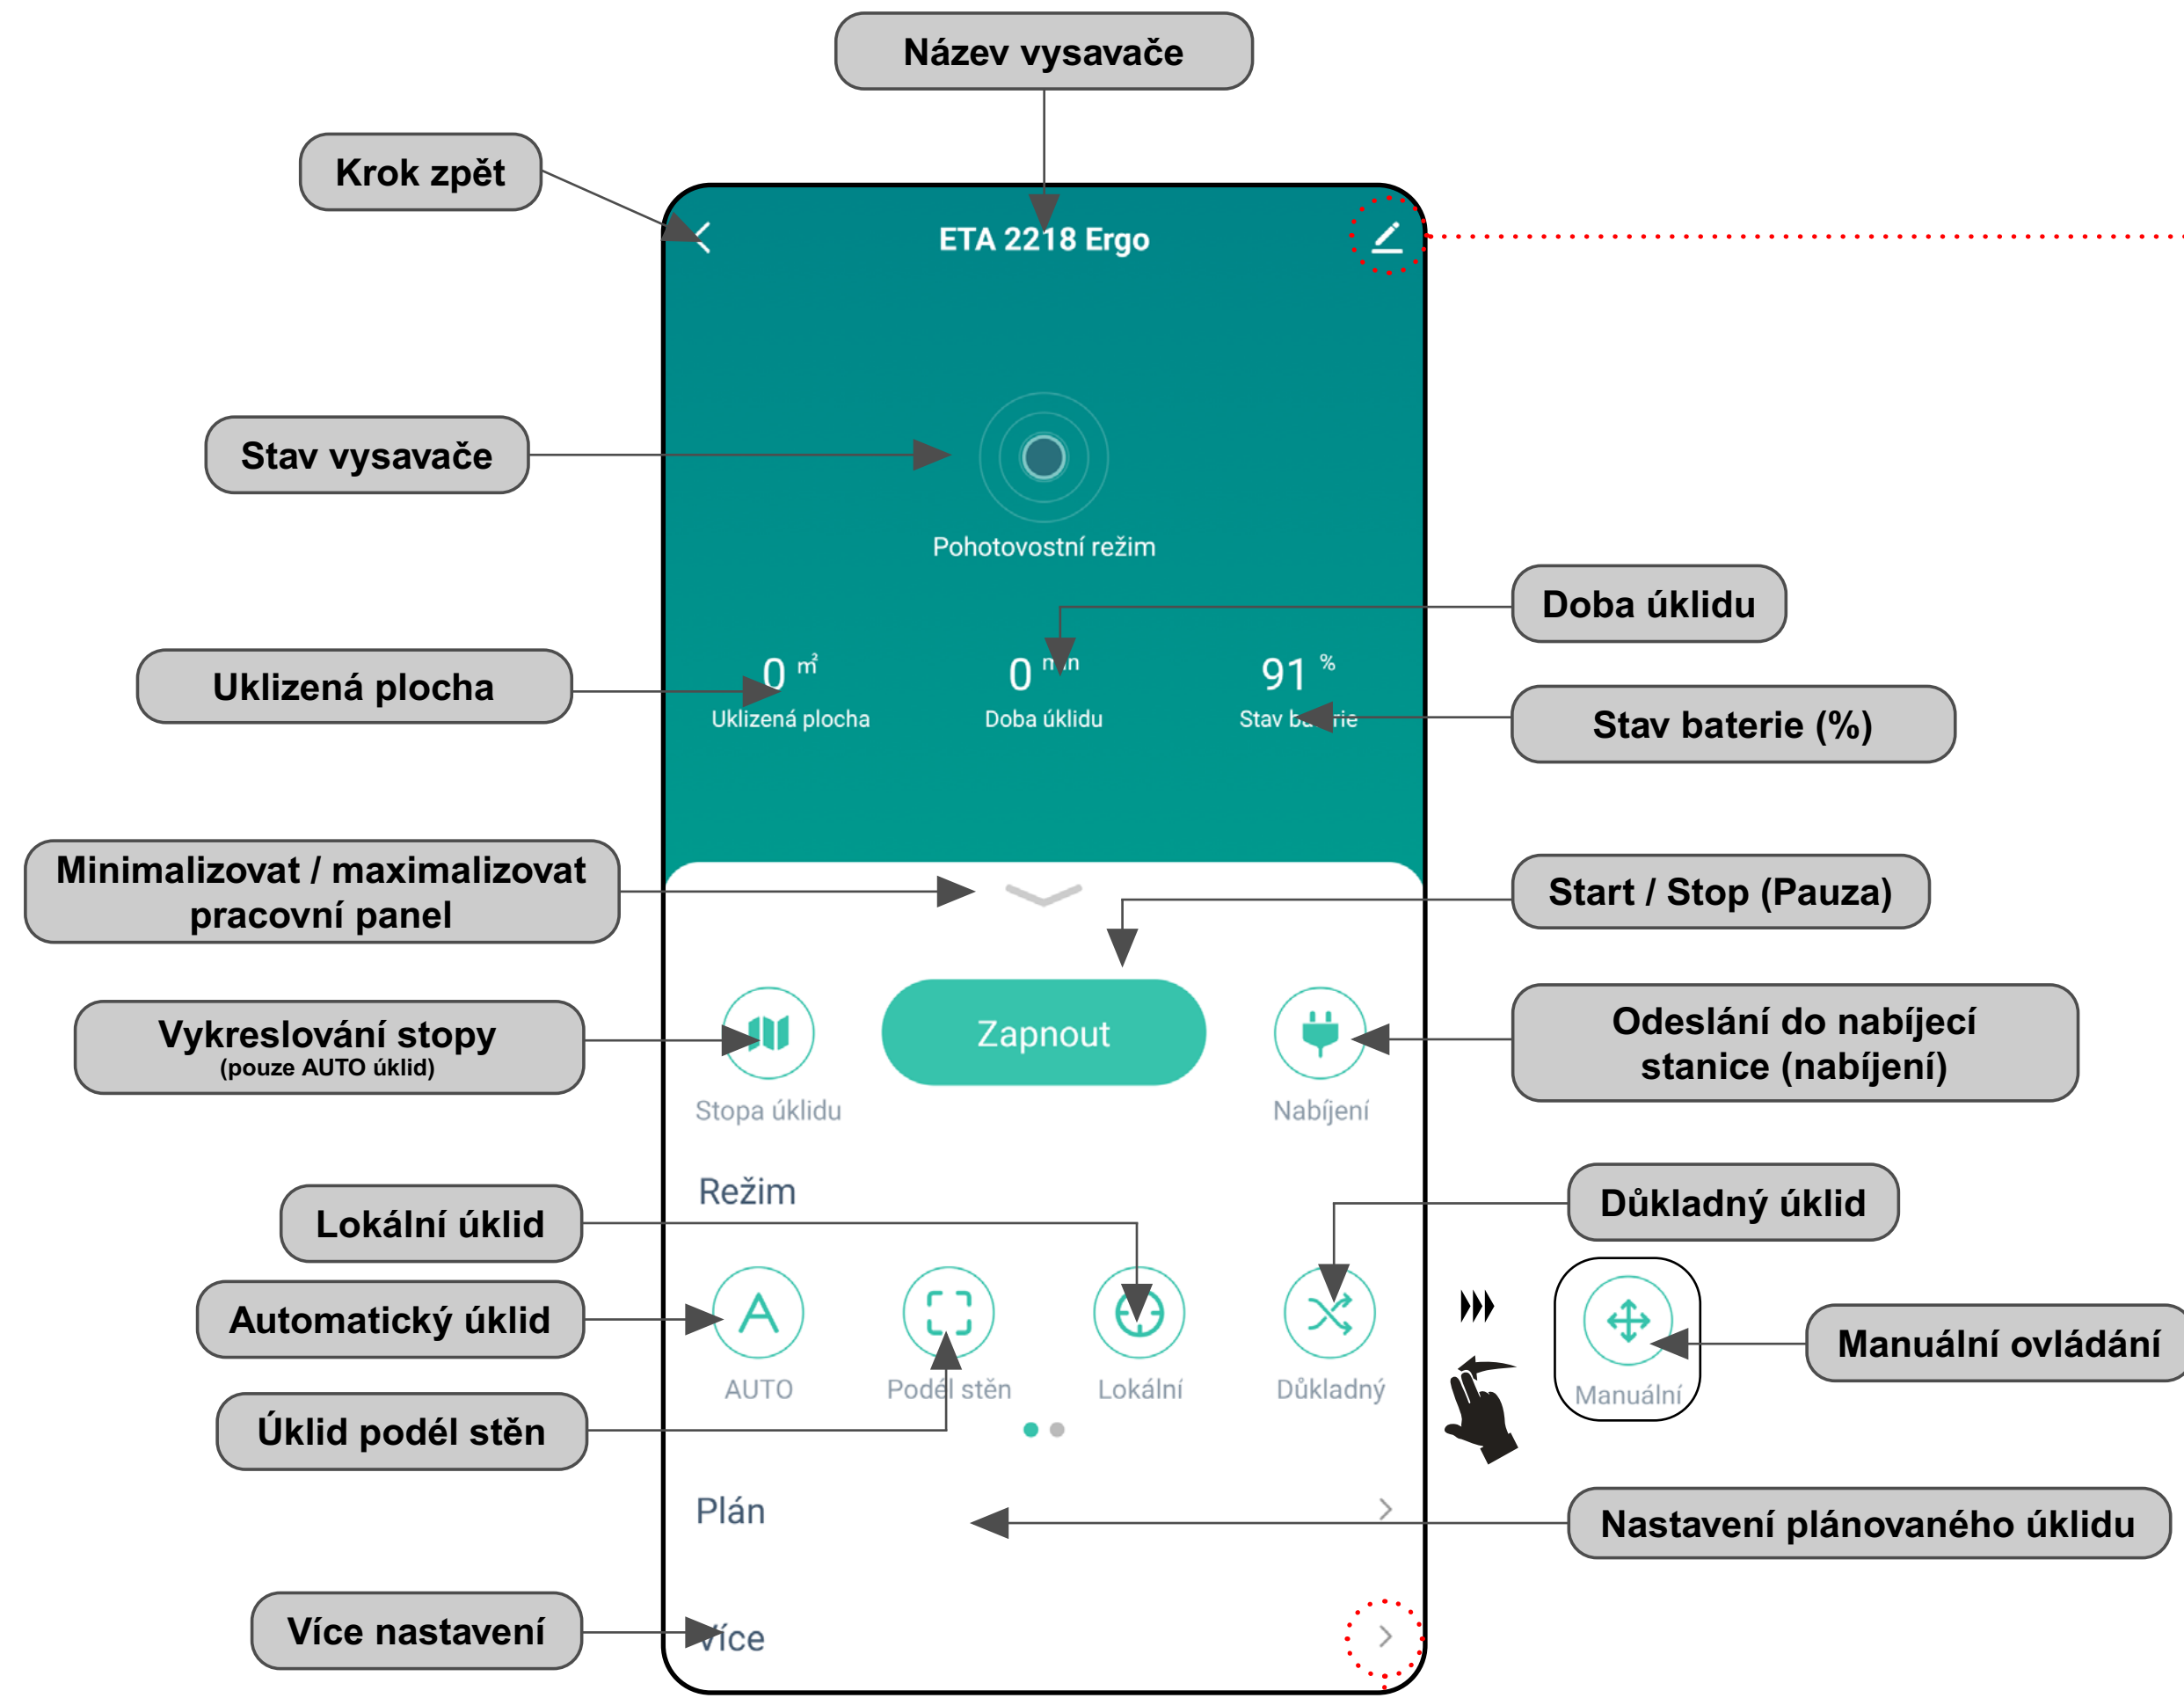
Název vysavače

Krok zpět

ETA 2218 Ergo

Stav vysavače

Pohotovostní režim

Doba úklidu

Uklizená plocha

0 m²
Uklizená plocha

0 min
Doba úklidu

91 %
Stav baterie

Stav baterie (%)

Minimalizovat / maximalizovat pracovní panel

Start / Stop (Pauza)

Vykreslování stopy
(pouze AUTO úklid)

Zapnout

Odeslání do nabíjecí stanice (nabíjení)

Stopa úklidu

Nabíjení

Režim

Důkladný úklid

Lokální úklid

Automatický úklid

AUTO

Podél stěn

Lokální

Důkladný

Manuální

Manuální ovládání

Úklid podél stěn

Plán

Nastavení plánovaného úklidu

Více nastavení

Více